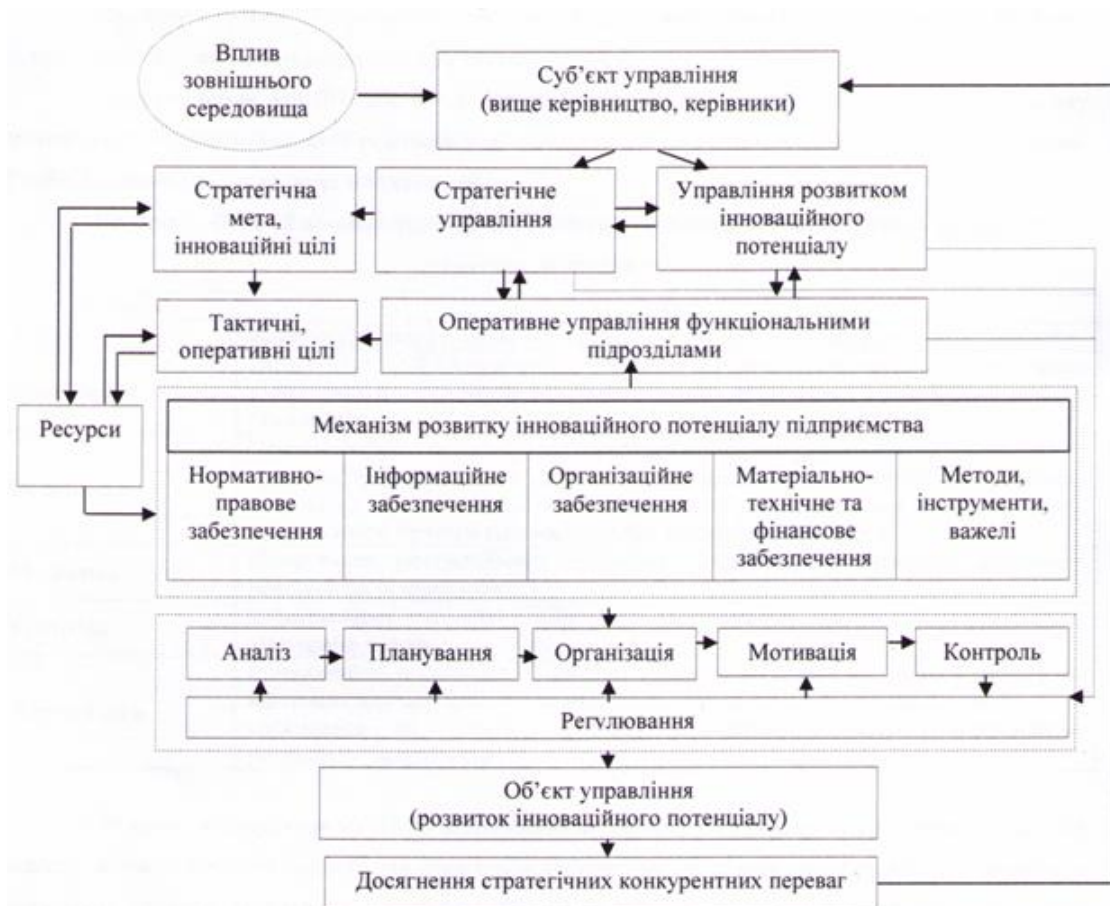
Вплив зовнішнього середовища

Суб'єкт управління (вище керівництво, керівники)

Стратегічна мета, інноваційні цілі

Стратегічне управління

Управління розвитком інноваційного потенціалу

Тактичні, оперативні цілі

Оперативне управління функціональними підрозділами

Ресурси

Механізм розвитку інноваційного потенціалу підприємства

| Нормативно-правове забезпечення | Інформаційне забезпечення | Організаційне забезпечення | Матеріально-технічне та фінансове забезпечення | Методи, інструменти, важелі |
|---|---|---|---|---|

Аналіз

Планування

Організація

Мотивація

Контроль

Регулювання

Об'єкт управління (розвиток інноваційного потенціалу)

Досягнення стратегічних конкурентних переваг